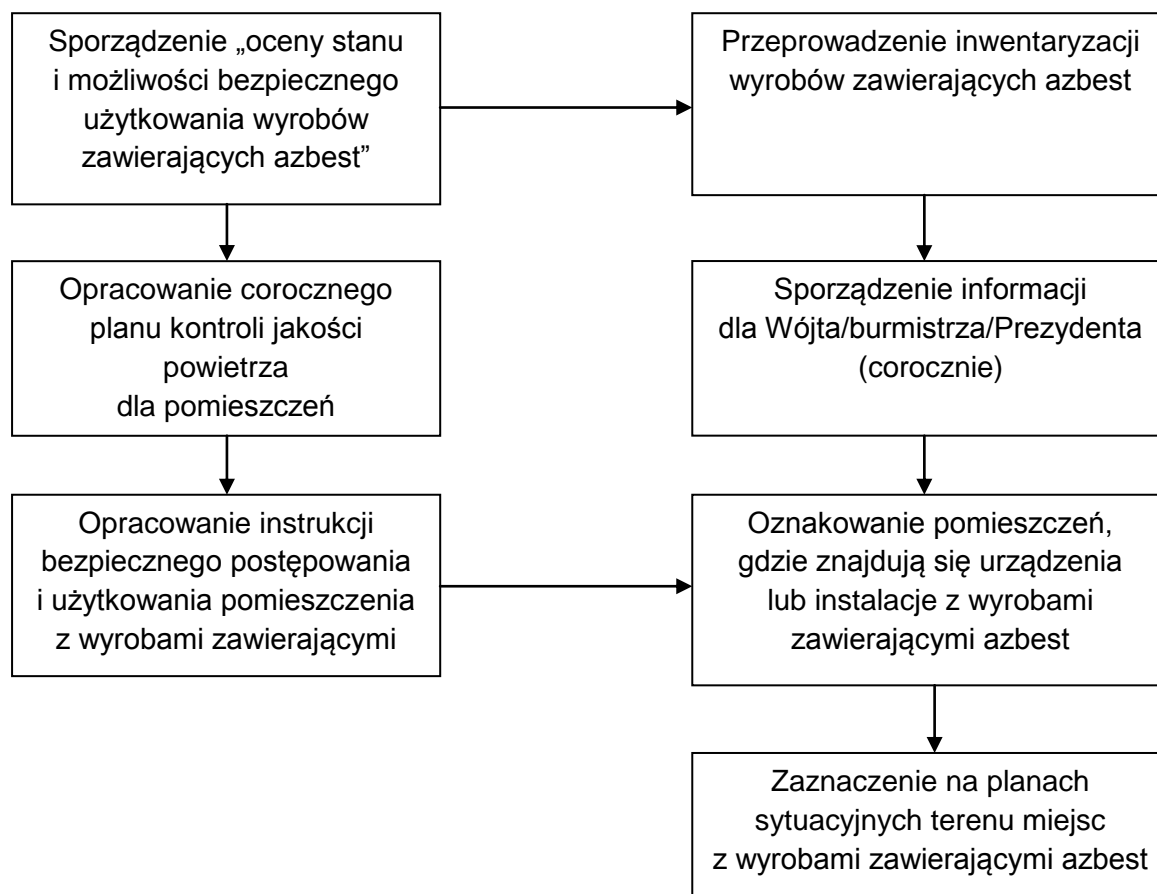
Sporządzenie „oceny stanu i możliwości bezpiecznego użytkowania wyrobów zawierających azbest”

Przeprowadzenie inwentaryzacji wyrobów zawierających azbest

Opracowanie corocznego planu kontroli jakości powietrza dla pomieszczeń

Sporządzenie informacji dla Wójta/burmistrza/Prezydenta (corocznie)

Opracowanie instrukcji bezpiecznego postępowania i użytkowania pomieszczenia z wyrobami zawierającymi

Oznakowanie pomieszczeń, gdzie znajdują się urządzenia lub instalacje z wyrobami zawierającymi azbest

Zaznaczenie na planach sytuacyjnych terenu miejsc z wyrobami zawierającymi azbest